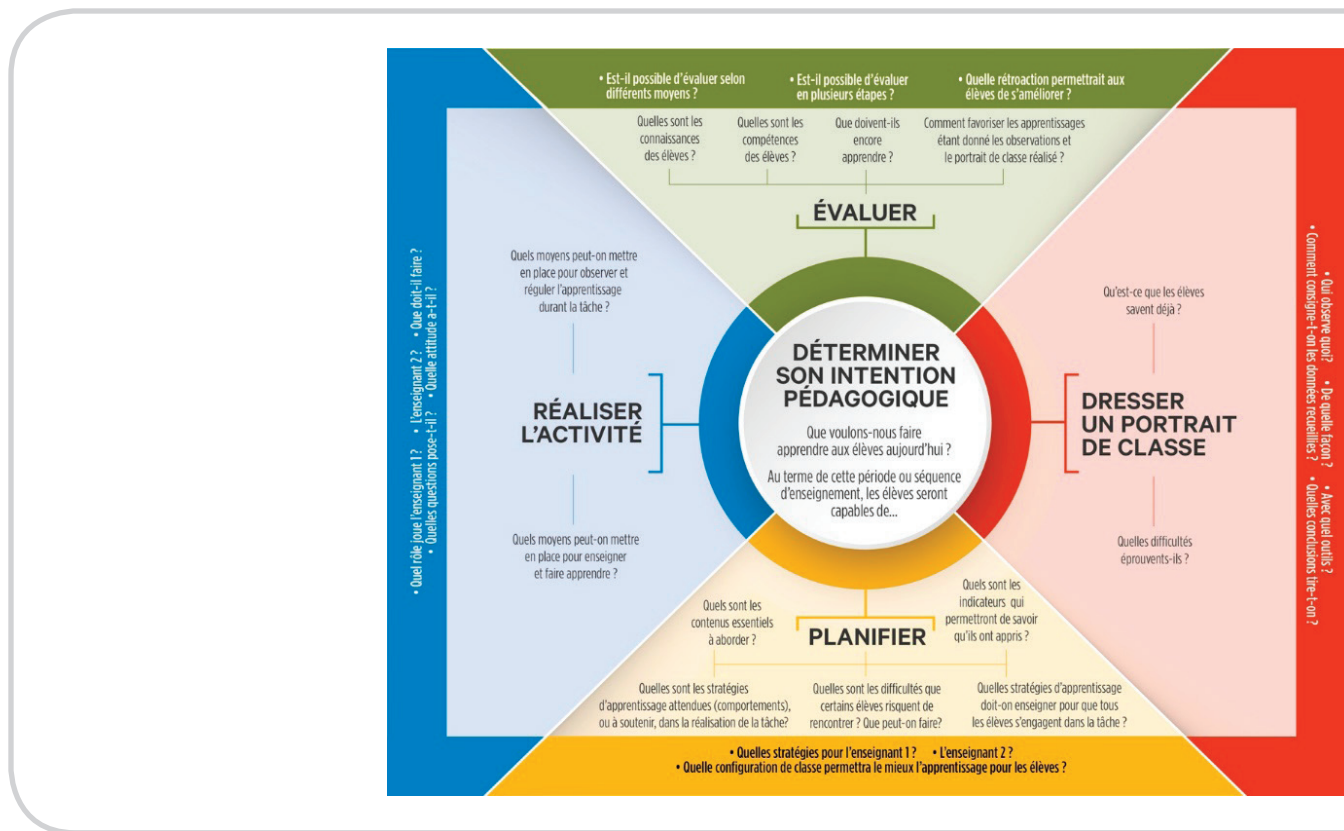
• Est-il possible d'évaluer selon différents moyens ?

• Est-il possible d'évaluer en plusieurs étapes ?

• Quelle rétroaction permettrait aux élèves de s'améliorer ?

Quelles sont les connaissances des élèves ?

Quelles sont les compétences des élèves ?

Que doivent-ils encore apprendre ?

Comment favoriser les apprentissages étant donné les observations et le portrait de classe réalisé ?

ÉVALUER

• Quel rôle joue l'enseignant 1 ? • L'enseignant 2 ? • Que doit-il faire ? • Quelles questions pose-t-il ? • Quelle attitude a-t-il ?

Quels moyens peut-on mettre en place pour observer et réguler l'apprentissage durant la tâche ?

RÉALISER L'ACTIVITÉ

Quels moyens peut-on mettre en place pour enseigner et faire apprendre ?

DÉTERMINER SON INTENTION PÉDAGOGIQUE

Que voulons-nous faire apprendre aux élèves aujourd'hui ?

Au terme de cette période ou séquence d'enseignement, les élèves seront capables de...

Qu'est-ce que les élèves savent déjà ?

DRESSER UN PORTRAIT DE CLASSE

Quelles difficultés éprouvents-ils ?

• Qui observe quoi? • De quelle façon ? • Avec quel outils ? • Comment consigne-t-on les données recueillies ? • Quelles conclusions tire-t-on ?

Quels sont les contenus essentiels à aborder ?

PLANIFIER

Quels sont les indicateurs qui permettront de savoir qu'ils ont appris ?

Quelles sont les stratégies d'apprentissage attendues (comportements), ou à soutenir, dans la réalisation de la tâche?

Quelles sont les difficultés que certains élèves risquent de rencontrer ? Que peut-on faire?

Quelles stratégies d'apprentissage doit-on enseigner pour que tous les élèves s'engagent dans la tâche ?

• Quelles stratégies pour l'enseignant 1 ? • L'enseignant 2 ?
• Quelle configuration de classe permettra le mieux l'apprentissage pour les élèves ?